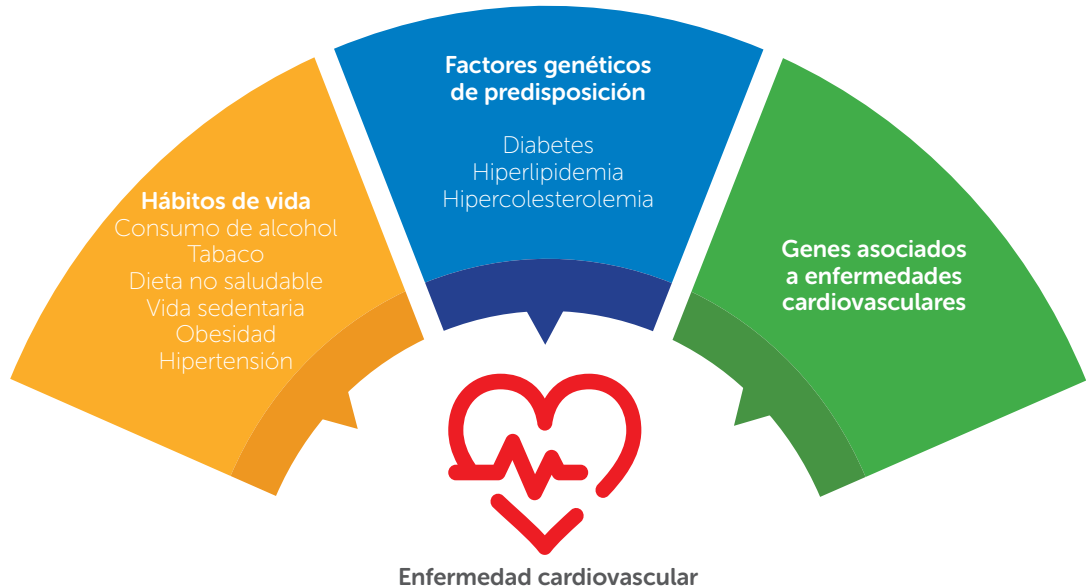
Hábitos de vida
Consumo de alcohol
Tabaco
Dieta no saludable
Vida sedentaria
Obesidad
Hipertensión

Factores genéticos de predisposición

Diabetes
Hiperlipidemia
Hipercolesterolemia

Genes asociados a enfermedades cardiovasculares

Enfermedad cardiovascular